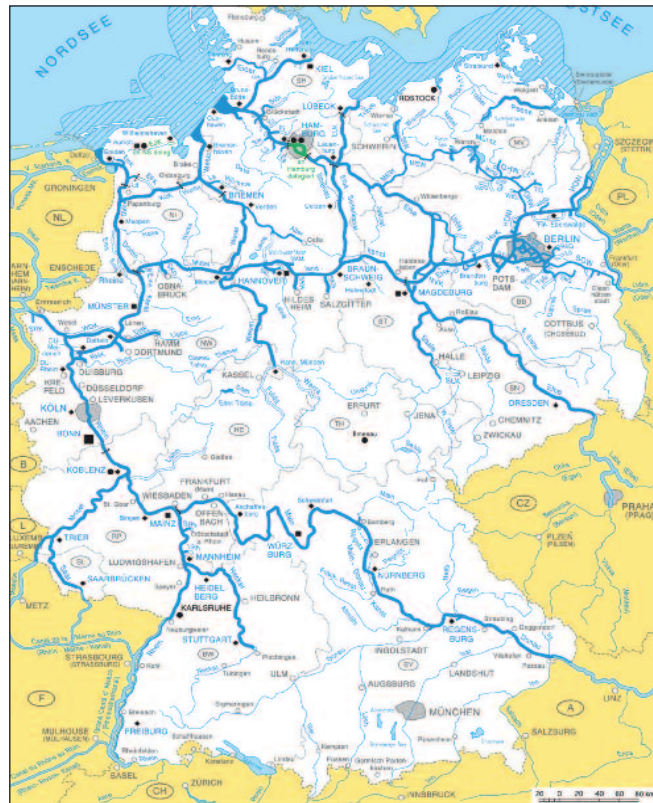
NORDSEE
OSTSEE
KIEL
LÜBECK
ROSTOCK
HAM-BURG
SCHWERIN
GRONINGEN
NL
BREMEN
ENSCHEDE
OSNA-BRÜCK
HANNOVER
BRAUN-SCHWEIG
MAGDEBURG
POTS-DAM
BERLIN
PL
SZCZECIN (STETTIN)
HILDES-HEIM
SALZGITTER
MÜNSTER
HAMM
DORTMUND
DUISBURG
KRE-FELD
DÜSSELDORF
LEVERKUSEN
KÖLN
AACHEN
BONN
KASSEL
HALLE
LEIPZIG
DRESDEN
COTTBUS (CHOSEBUZ)
ERFURT
JENA
CHEMNITZ
ZWICKAU
KOBLENZ
B
L
FRANKFURT (Main)
WIESBADEN
MAINZ
OFFEN-BACH
WÜRZ-BURG
CZ
PRAHA (PRAG)
PLZEN (PILSEN)
TRIER
SAARBRÜCKEN
LUDWIGSHAFEN
MANNHEIM
HEIDEL-BERG
KARLSRUHE
HEILBRONN
ERLANGEN
NÜRNBERG
METZ
STRASBOURG (STRASSBURG)
STUTTGART
REGENS-BURG
INGOLSTADT
ULM
AUGSBURG
LANDSHUT
F
MÜNCHEN
A
SALZBURG
MULHOUSE (MÜHLHAUSEN)
FREIBURG
BASEL
ZÜRICH
CH
INNSBRUCK
LINZ
20 0 20 40 60 km